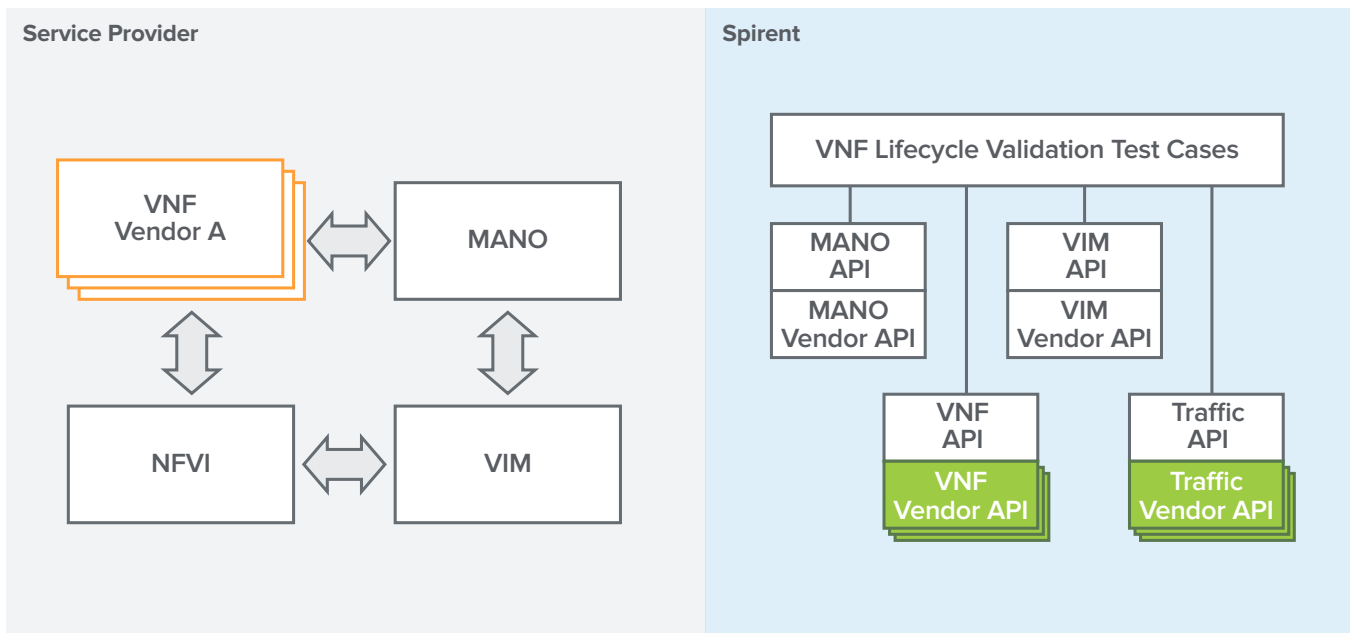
Service Provider

VNF
Vendor A

MANO

NFVI

VIM

Spirent

VNF Lifecycle Validation Test Cases

MANO
API

MANO
Vendor API

VIM
API

VIM
Vendor API

VNF
API

VNF
Vendor API

Traffic
API

Traffic
Vendor API